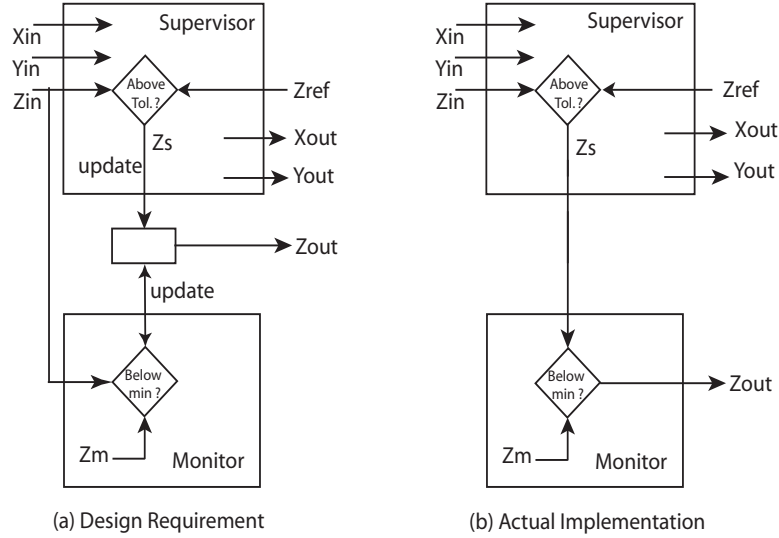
Supervisor
Xin
Yin
Zin
Above Tol. ?
Zref
Zs
Xout
update
Yout
Zout
update
Below min ?
Zm
Monitor

(a) Design Requirement

Supervisor
Xin
Yin
Zin
Above Tol. ?
Zref
Xout
Zs
Yout
Below min ?
Zout
Zm
Monitor

(b) Actual Implementation